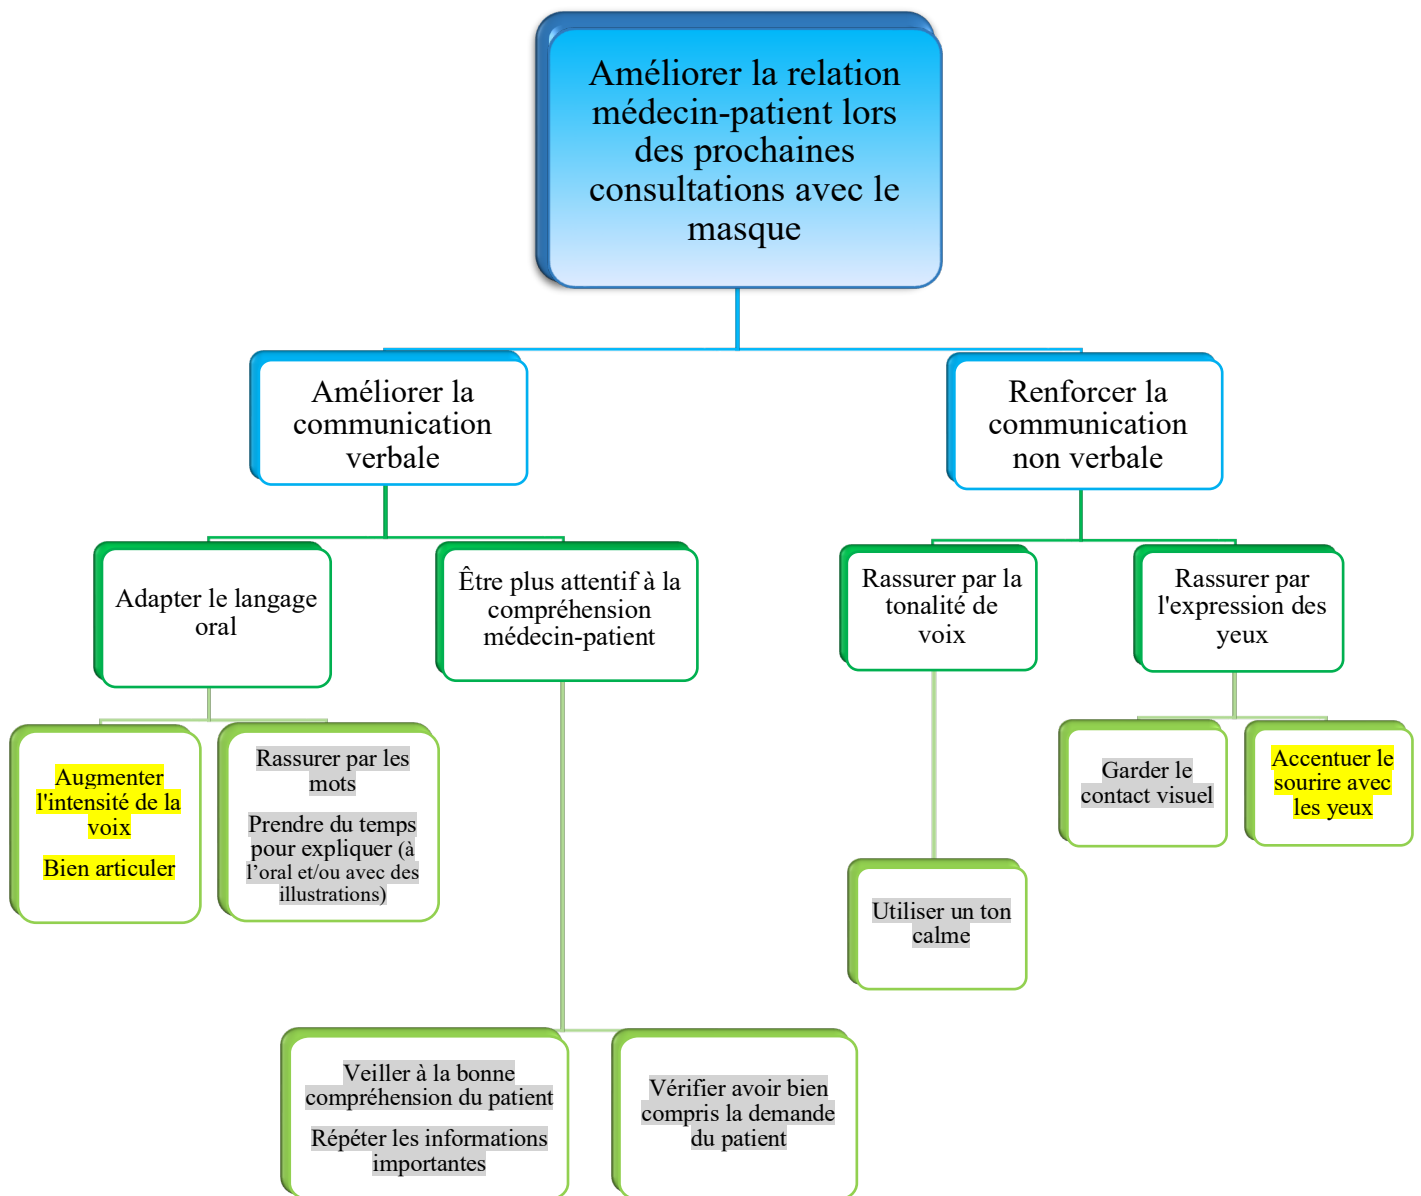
Améliorer la relation médecin-patient lors des prochaines consultations avec le masque

Améliorer la communication verbale

Renforcer la communication non verbale

Adapter le langage oral

Être plus attentif à la compréhension médecin-patient

Rassurer par la tonalité de voix

Rassurer par l'expression des yeux

Augmenter l'intensité de la voix

Bien articuler

Rassurer par les mots

Prendre du temps pour expliquer (à l'oral et/ou avec des illustrations)

Garder le contact visuel

Accentuer le sourire avec les yeux

Utiliser un ton calme

Veiller à la bonne compréhension du patient

Répéter les informations importantes

Vérifier avoir bien compris la demande du patient